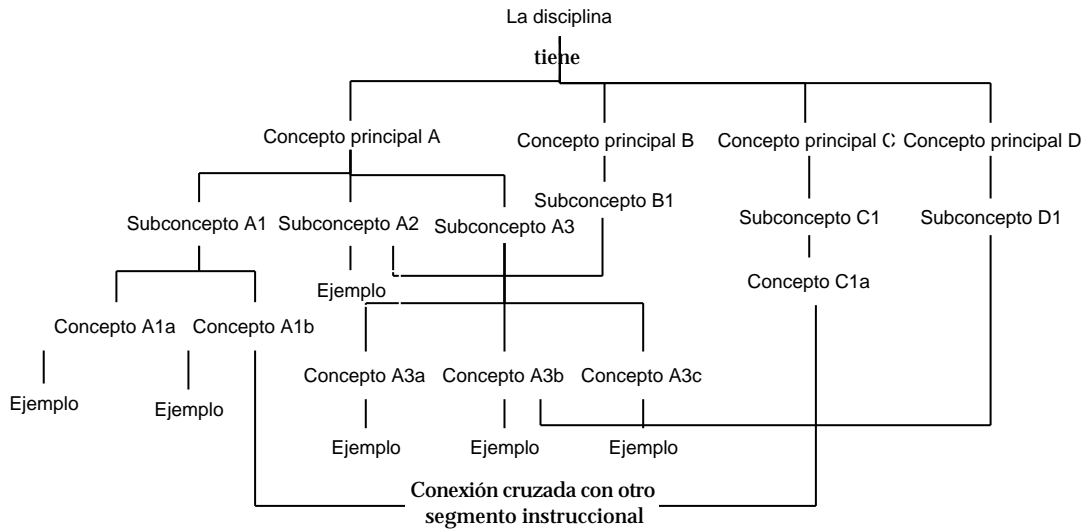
La disciplina

tiene

Concepto principal A

Concepto principal B

Concepto principal C

Concepto principal D

Subconcepto A1

Subconcepto A2

Subconcepto A3

Subconcepto B1

Subconcepto C1

Subconcepto D1

Ejemplo

Concepto C1a

Concepto A1a

Concepto A1b

Concepto A3a

Concepto A3b

Concepto A3c

Ejemplo

Ejemplo

Ejemplo

Ejemplo

Ejemplo

Conexión cruzada con otro segmento instruccional